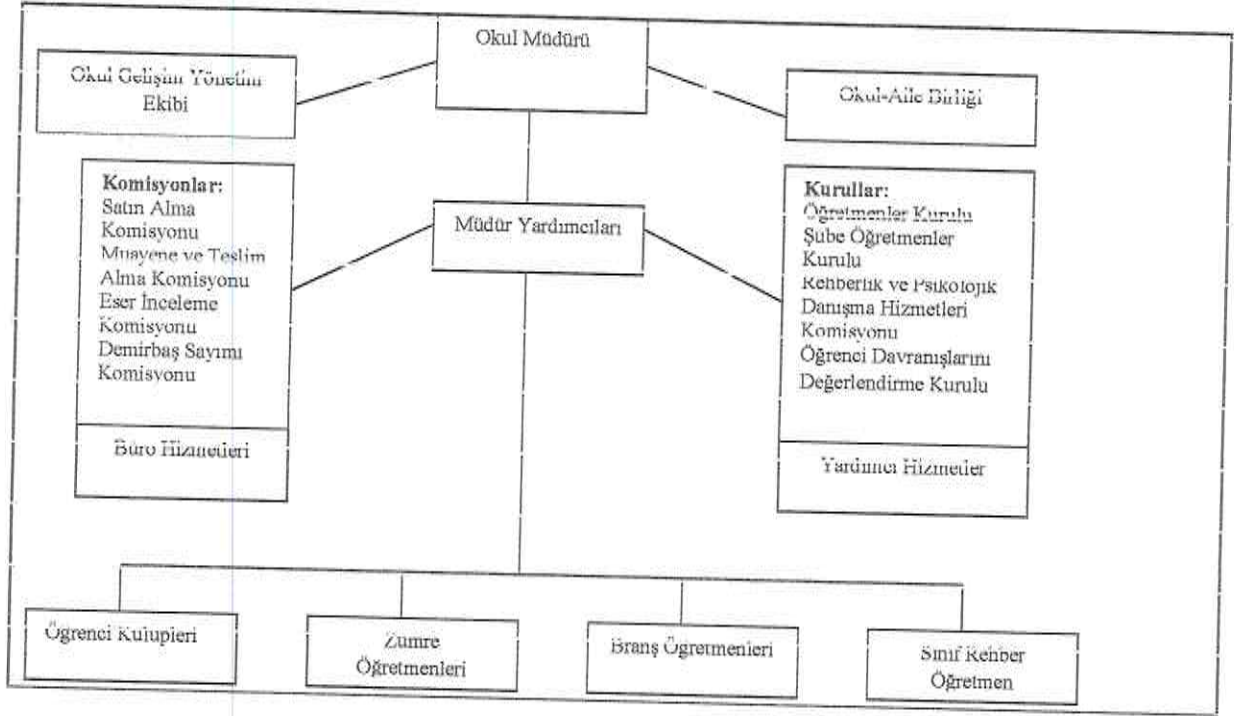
Okul Müdürü

Okul Gelişim Yönetim Ekibi

Okul-Aile Birliği

Komisyonlar:
Satın Alma Komisyonu
Muayene ve Teslim Alma Komisyonu
Eser İnceleme Komisyonu
Demirbaş Sayımı Komisyonu

Büro Hizmetleri

Müdür Yardımcıları

Kurullar:
Öğretmenler Kurulu
Şube Öğretmenler Kurulu
Rehberlik ve Psikolojik Danışma Hizmetleri Komisyonu
Öğrenci Davranışlarını Değerlendirme Kurulu

Yardımcı Hizmetler

Öğrenci Kulüpleri

Zümre Öğretmenleri

Branş Öğretmenleri

Sınıf Rehber Öğretmen